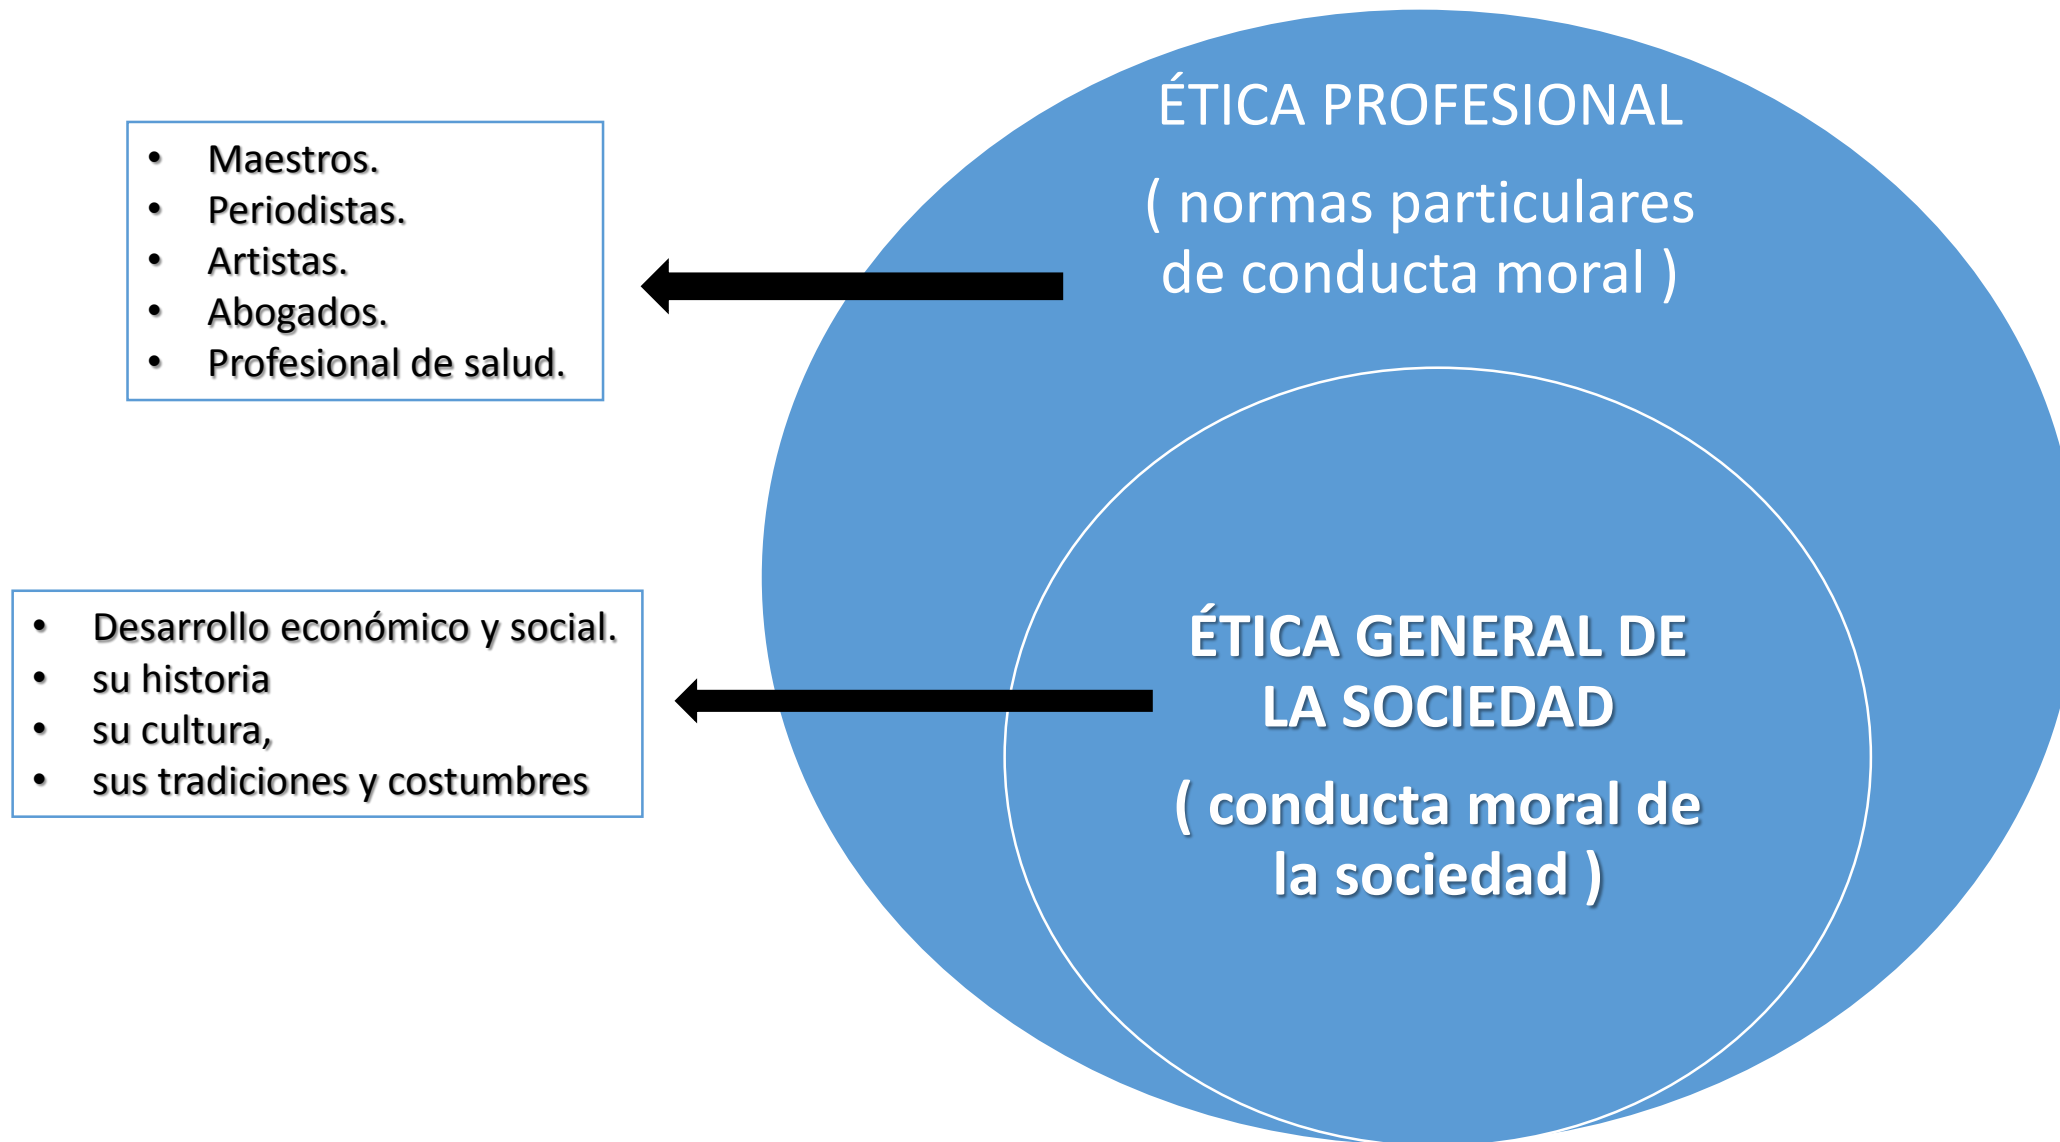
ÉTICA PROFESIONAL

( normas particulares de conducta moral )

- Maestros.
- Periodistas.
- Artistas.
- Abogados.
- Profesional de salud.

ÉTICA GENERAL DE LA SOCIEDAD

( conducta moral de la sociedad )

- Desarrollo económico y social.
- su historia
- su cultura,
- sus tradiciones y costumbres